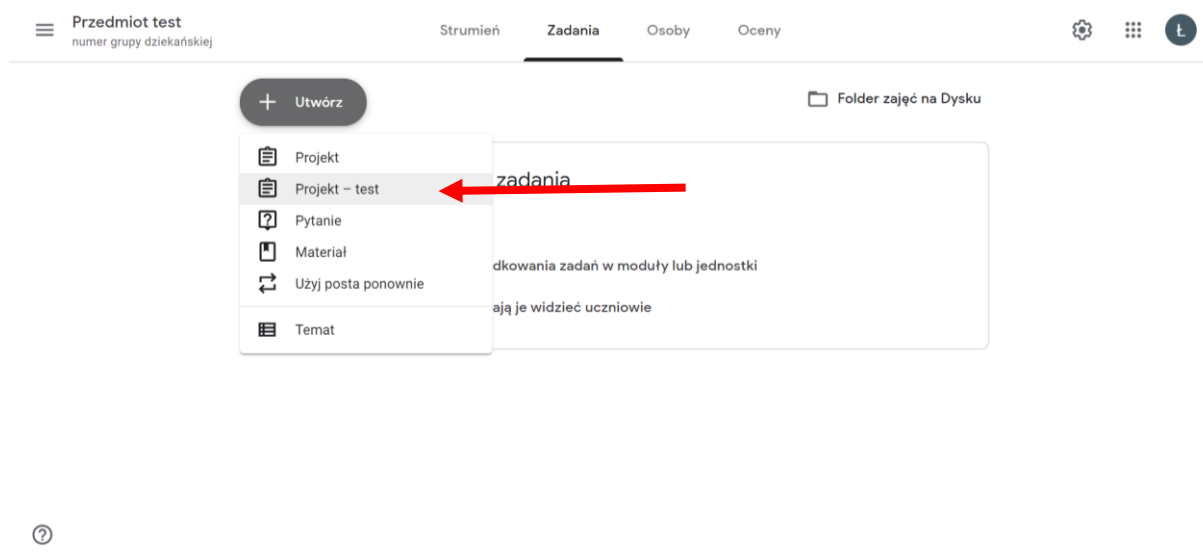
Przedmiot test
numer grupy dziekańskiej

Strumień Zadania Osoby Oceny

Ł

+ Utwórz

Folder zajęć na Dysku

Projekt
Projekt – test
Pytanie
Materiał
Użyj posta ponownie
Temat

zadania

dkowania zadań w moduły lub jednostki

ają je widzieć uczniowie

?